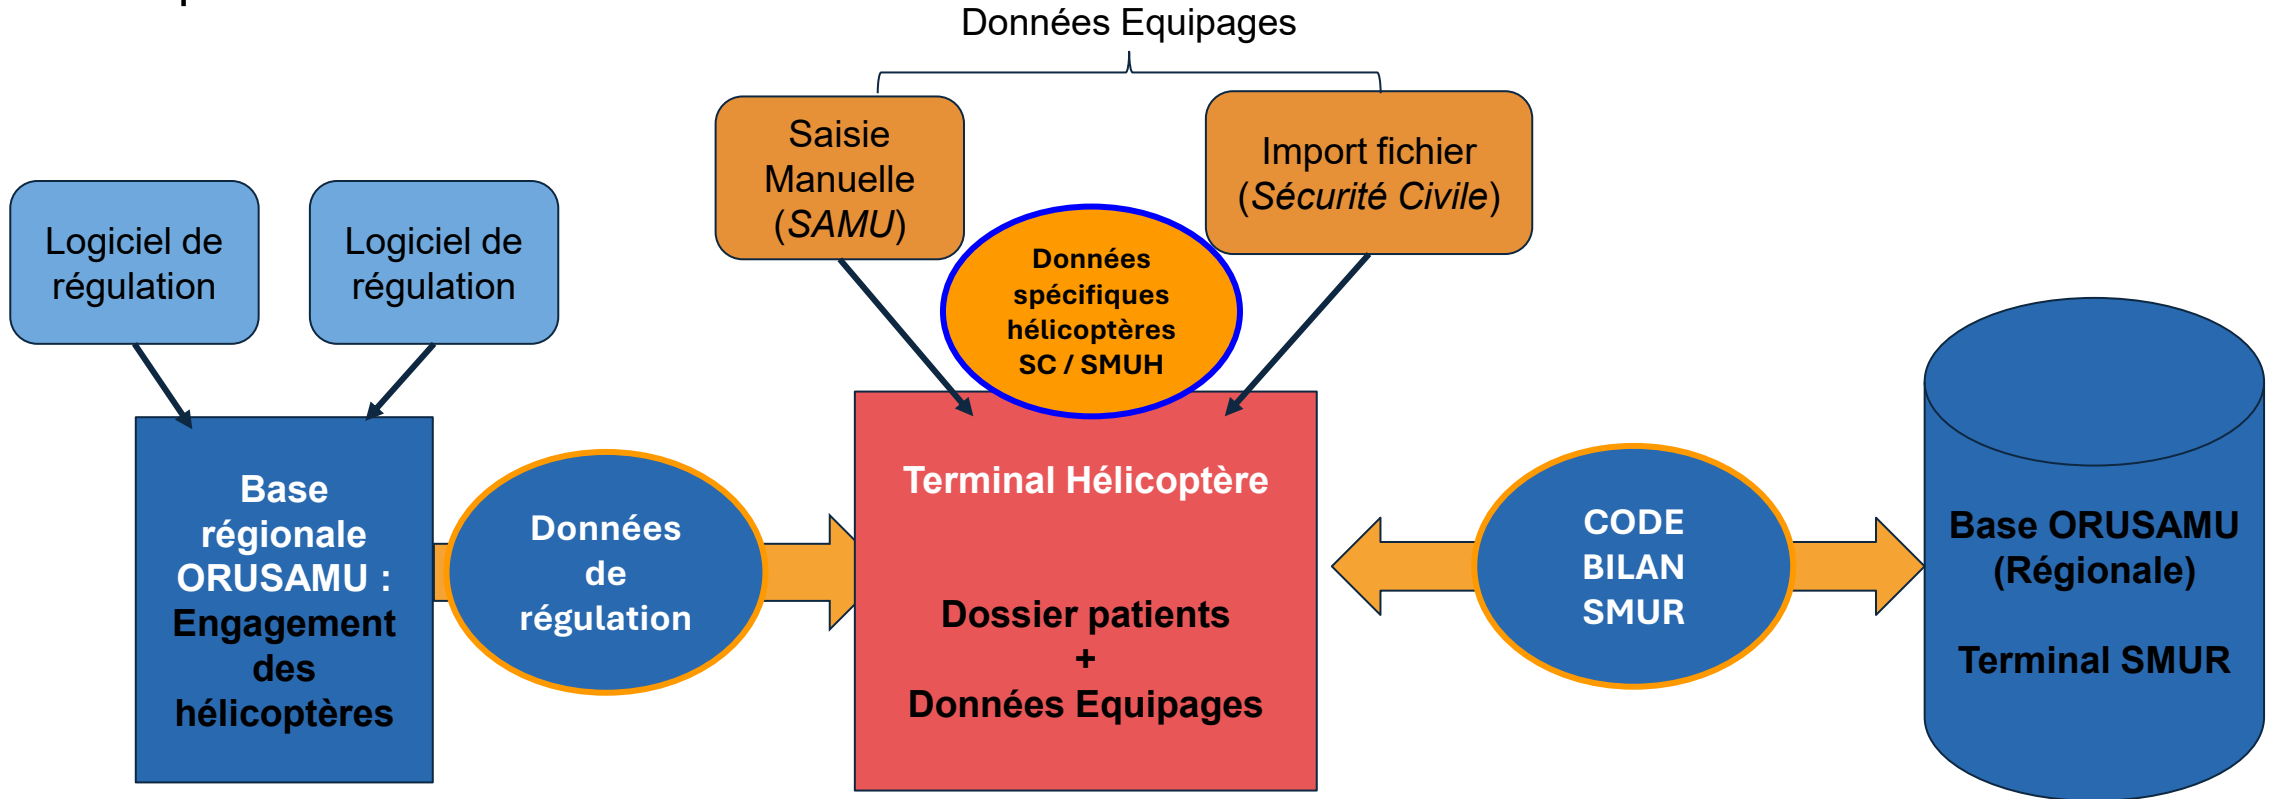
Données Equipages

Logiciel de régulation

Logiciel de régulation

Saisie Manuelle (*SAMU*)

Import fichier (*Sécurité Civile*)

Données spécifiques hélicoptères SC / SMUH

Base régionale ORUSAMU : Engagement des hélicoptères

Données de régulation

Terminal Hélicoptère

Dossier patients + Données Equipages

CODE BILAN SMUR

Base ORUSAMU (Régionale)

Terminal SMUR